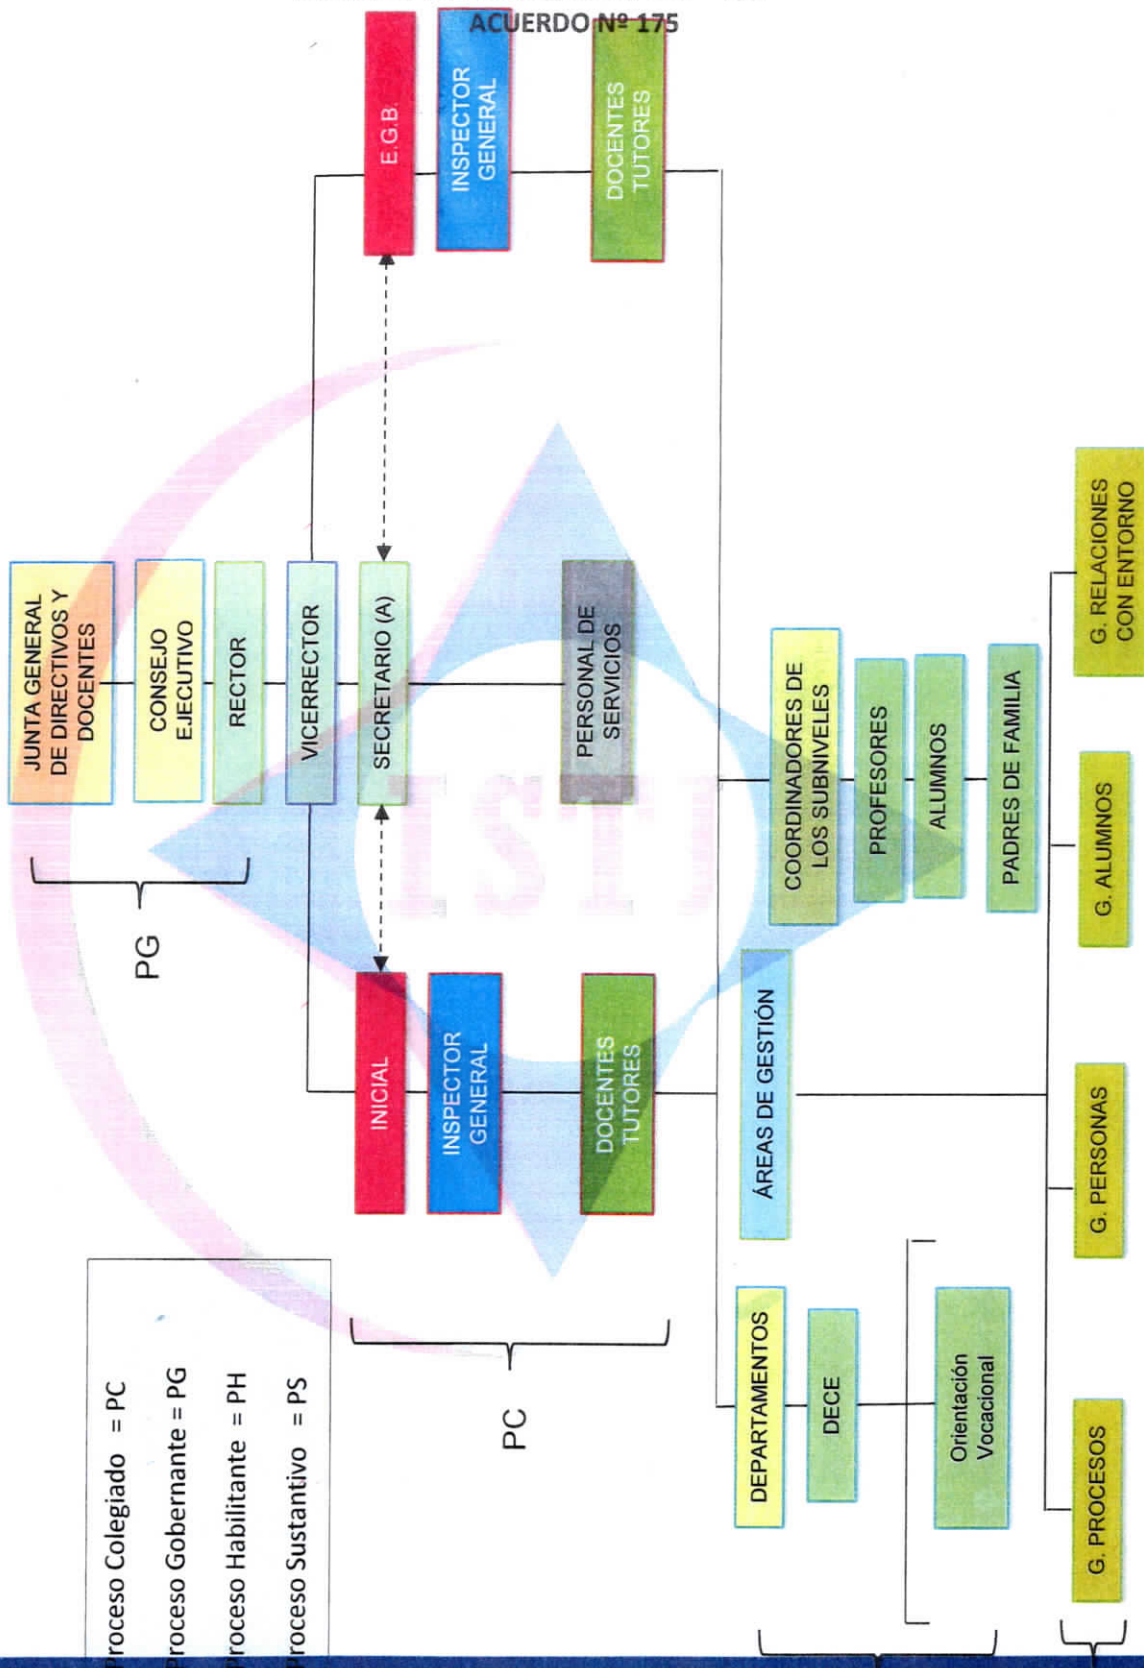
ACUERDO Nº 175

JUNTA GENERAL DE DIRECTIVOS Y DOCENTES

CONSEJO EJECUTIVO

RECTOR

VICERRECTOR

SECRETARIO (A)

PERSONAL DE SERVICIOS

PG

E.G.B.

INSPECTOR GENERAL

DOCENTES TUTORES

INICIAL

INSPECTOR GENERAL

DOCENTES TUTORES

PC

roceso Colegiado = PC
roceso Gobernante = PG
roceso Habilitante = PH
roceso Sustantivo = PS

COORDINADORES DE LOS SUBNIVELES

PROFESORES

ALUMNOS

PADRES DE FAMILIA

ÁREAS DE GESTIÓN

DEPARTAMENTOS

DECE

Orientación Vocacional

G. PROCESOS

G. PERSONAS

G. ALUMNOS

G. RELACIONES CON ENTORNO

ISTT